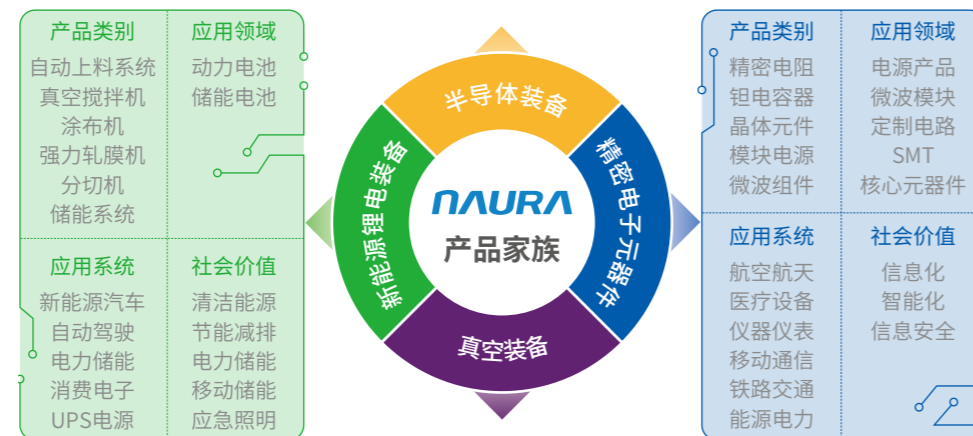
产品类别
自动上料系统
真空搅拌机
涂布机
强力轧膜机
分切机
储能系统

应用领域
动力电池
储能电池

应用系统
新能源汽车
自动驾驶
电力储能
消费电子
UPS电源

社会价值
清洁能源
节能减排
电力储能
移动储能
应急照明

半导体装备
精密电子元器件
真空装备
新能源锂电装备
NAURA
产品家族

产品类别
精密电阻
钽电容器
晶体元件
模块电源
微波组件

应用领域
电源产品
微波模块
定制电路
SMT
核心元器件

应用系统
航空航天
医疗设备
仪器仪表
移动通信
铁路交通
能源电力

社会价值
信息化
智能化
信息安全